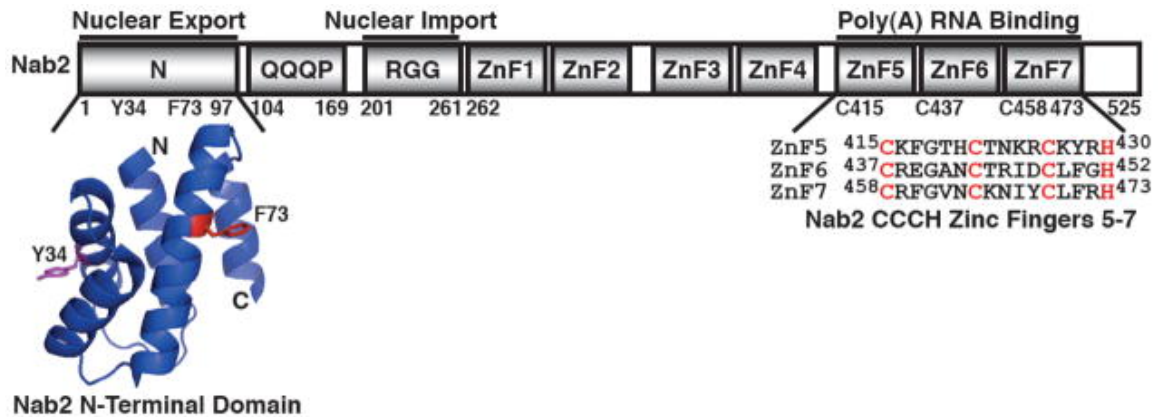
Nuclear Export Nuclear Import Poly(A) RNA Binding

Nab2 N QQQP RGG ZnF1 ZnF2 ZnF3 ZnF4 ZnF5 ZnF6 ZnF7

1 Y34 F73 97 104 169 201 261 262 C415 C437 C458 473 525

ZnF5 $^{415}$CKFGTHCTNKRCKYRH$^{430}$
ZnF6 $^{437}$CREGANCTRIDCLFGH$^{452}$
ZnF7 $^{458}$CRFGVNCKNIYCLFRH$^{473}$

Nab2 CCCH Zinc Fingers 5-7

N
F73
Y34
C

Nab2 N-Terminal Domain